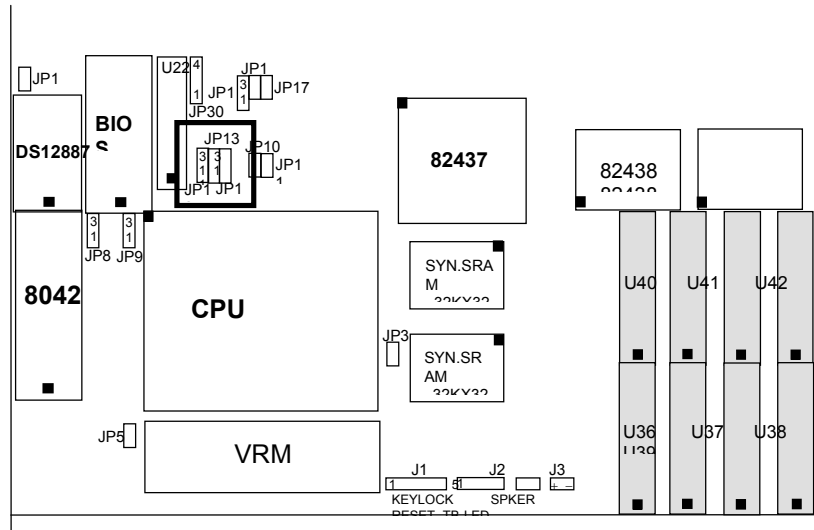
JP1
DS12887
BIOS
U22
4
1
JP30
JP1
3
1
JP1
JP17
JP13
3
1
3
1
JP1 JP1
JP10
JP1
1
82437
82438
82438
3
1
3
1
JP8 JP9
8042
CPU
SYN.SRAM
32KX32
JP3
SYN.SRAM
32KX32
U40
U41
U42
U36
U39
U37
U38
JP5
VRM
J1
1
5
J2
J3
+ -
KEYLOCK
SPKER
RESET TB LED